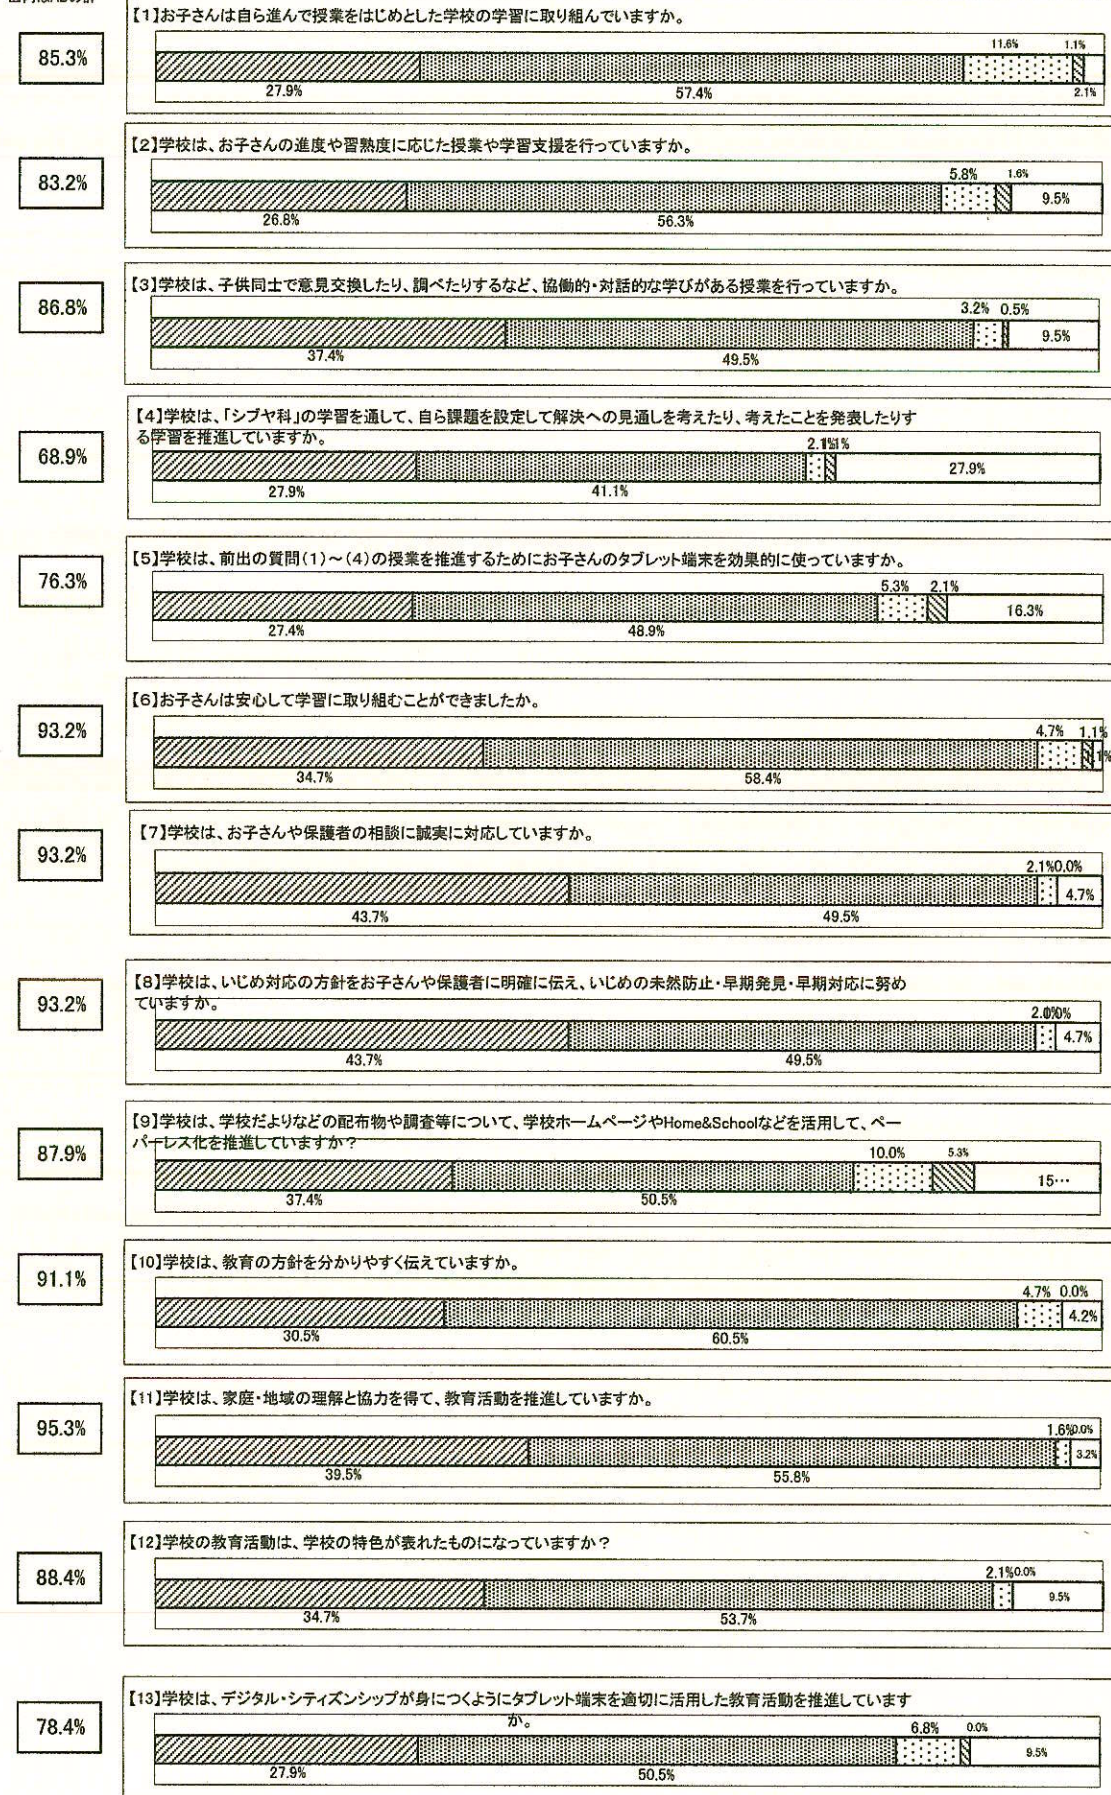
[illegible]

85.3%

【1】お子さんは自ら進んで授業をはじめとした学校の学習に取り組んでいますか。

11.6% 1.1%
27.9% 57.4% 2.1%

83.2%

【2】学校は、お子さんの進度や習熟度に応じた授業や学習支援を行っていますか。

5.8% 1.6%
9.5%
26.8% 56.3%

86.8%

【3】学校は、子供同士で意見交換したり、調べたりするなど、協働的・対話的な学びがある授業を行っていますか。

3.2% 0.5%
9.5%
37.4% 49.5%

68.9%

【4】学校は、「シブヤ科」の学習を通して、自ら課題を設定して解決への見通しを考えたり、考えたことを発表したりする学習を推進していますか。

2.1%1%
27.9%
27.9% 41.1%

76.3%

【5】学校は、前出の質問(1)~(4)の授業を推進するためにお子さんのタブレット端末を効果的に使っていますか。

5.3% 2.1%
16.3%
27.4% 48.9%

93.2%

【6】お子さんは安心して学習に取り組むことができましたか。

4.7% 1.1%
1%
34.7% 58.4%

93.2%

【7】学校は、お子さんや保護者の相談に誠実に対応していますか。

2.1%0.0%
4.7%
43.7% 49.5%

93.2%

【8】学校は、いじめ対応の方針をお子さんや保護者に明確に伝え、いじめの未然防止・早期発見・早期対応に努めていますか。

2.0%0%
4.7%
43.7% 49.5%

87.9%

【9】学校は、学校だよりなどの配布物や調査等について、学校ホームページやHome&Schoolなどを活用して、ペーパーレス化を推進していますか?

10.0% 5.3%
15…
37.4% 50.5%

91.1%

【10】学校は、教育の方針を分かりやすく伝えていますか。

4.7% 0.0%
4.2%
30.5% 60.5%

95.3%

【11】学校は、家庭・地域の理解と協力を得て、教育活動を推進していますか。

1.6%0.0%
3.2%
39.5% 55.8%

88.4%

【12】学校の教育活動は、学校の特色が表れたものになっていますか?

2.1%0.0%
9.5%
34.7% 53.7%

78.4%

【13】学校は、デジタル・シティズンシップが身につくようにタブレット端末を適切に活用した教育活動を推進していますか。

6.8% 0.0%
9.5%
27.9% 50.5%